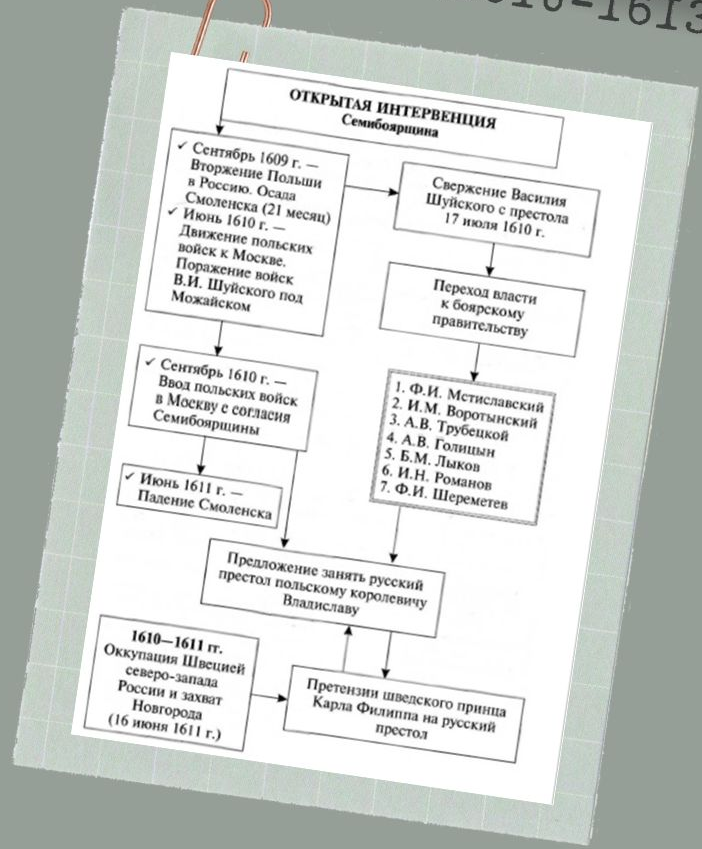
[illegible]10-1613

ОТКРЫТАЯ ИНТЕРВЕНЦИЯ
Семибоярщина

✓ Сентябрь 1609 г. — Вторжение Польши в Россию. Осада Смоленска (21 месяц)
✓ Июнь 1610 г. — Движение польских войск к Москве. Поражение войск В.И. Шуйского под Можайском

Свержение Василия Шуйского с престола 17 июля 1610 г.

Переход власти к боярскому правительству

✓ Сентябрь 1610 г. — Ввод польских войск в Москву с согласия Семибоярщины

1. Ф.И. Мстиславский
2. И.М. Воротынский
3. А.В. Трубецкой
4. А.В. Голицын
5. Б.М. Лыков
6. И.Н. Романов
7. Ф.И. Шереметев

✓ Июнь 1611 г. — Падение Смоленска

Предложение занять русский престол польскому королевичу Владиславу

1610—1611 гг.
Оккупация Швецией северо-запада России и захват Новгорода (16 июня 1611 г.)

Претензии шведского принца Карла Филиппа на русский престол